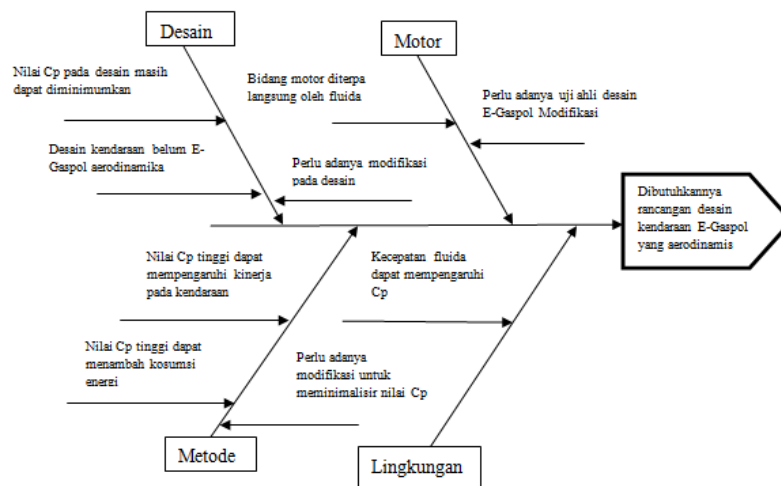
Desain

Motor

Nilai Cp pada desain masih dapat diminimumkan

Bidang motor diterpa langsung oleh fluida

Perlu adanya uji ahli desain E-Gaspol Modifikasi

Desain kendaraan belum E-Gaspol aerodinamika

Perlu adanya modifikasi pada desain

Dibutuhkannya rancangan desain kendaraan E-Gaspol yang aerodinamis

Nilai Cp tinggi dapat mempengaruhi kinerja pada kendaraan

Kecepatan fluida dapat mempengaruhi Cp

Nilai Cp tinggi dapat menambah kosumsi energi

Perlu adanya modifikasi untuk meminimalisir nilai Cp

Metode

Lingkungan